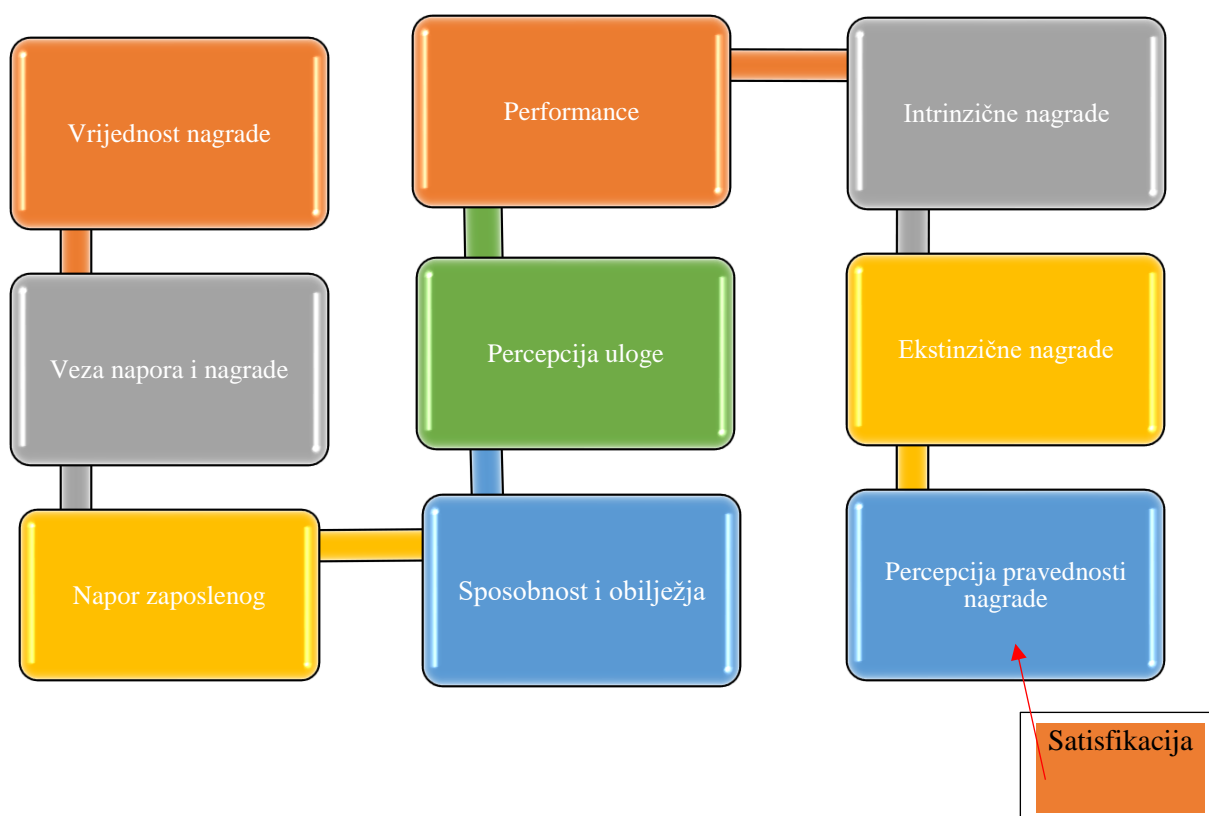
Vrijednost nagrade

Veza napora i nagrade

Napor zaposlenog

Performance

Percepcija uloge

Sposobnost i obilježja

Intrinzične nagrade

Ekstinzične nagrade

Percepcija pravednosti nagrade

Satisfikacija